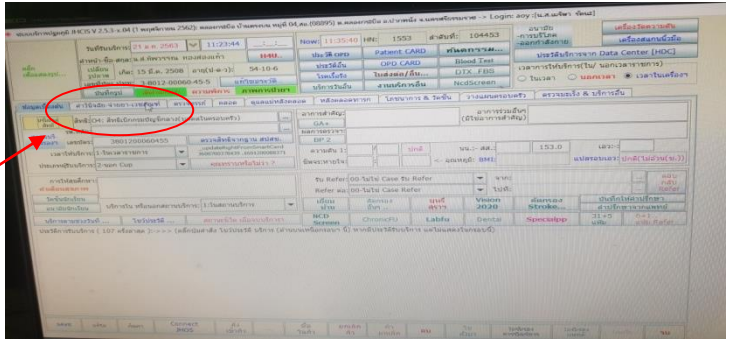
ระบบบริการปฐมภูมิ JHCIS V.2.5.3 x.04 (1 พฤศจิกายน 2562): ดอนเขาลงบอ บ้านดงบ่อ หมู่ที่ 04,ต.ดอนเขาลงบอ(08895) ต.ดอนเขาลงบอ อ.ป่าหวาย จ.นครศรีธรรมราช -> Login: aoy :[น.ส.พรชิดา ทิพม์]

วันที่รับบริการ 01 ต.ค. 2563 11:23:44

Now 11:35:48 HN 1553 ลำดับที่ 104453

Patient CARD ค้นหารายการ

OPD CARD Blood Test

DTX_FBS NcdScreen

เครื่องวัดความดัน

เครื่องชั่งน้ำหนัก

ประวัติบริการจาก Data Center (HDC)

เวลาการให้บริการ(ใน/ นอกเวลาราชการ)

ในเวลา นอกเวลา เวลารับเครื่องลา

ข้อมูลทั่วไป ความดัน ภาพสถานะ

ข้อมูลทั่วไป การใช้บริการ/ การตรวจ ผ่าตัด คลอด ดูแลหลังคลอด หลังคลอดทารก โรคเรื้อรัง & วัคซีน วางแผนครอบครัว ตรวจมะเร็ง & บริการอื่น

สิทธิ์ (34: สิทธิบัตรประกันสุขภาพ (บัตรทอง))

อาการสำคัญ

อาการร่วม(อื่นๆ)

3801200066455

ความดันโลหิต

ส่วนสูง 153.0

BMI

แปลผลรอบเอว ปกติ(ไม่เกิน ส่วน 3)

รับ Refer 00 ไม่ใช่ Case Refer

Refer ต่อ 00 ไม่ใช่ Case Refer

บริการซึ่ง หรือนอกสถานบริการ 1 ในสถานบริการ

NCD Screen ChronicFU Labfu Dental Specialpp

Vision 2020

บันทึกไข้เลือดออก

ค่าบริการ/ระบบ

ประวัติการรับบริการ ( 107 ครั้งล่าสุด ) -->>

Connect JHCIS

ยกเลิก

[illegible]